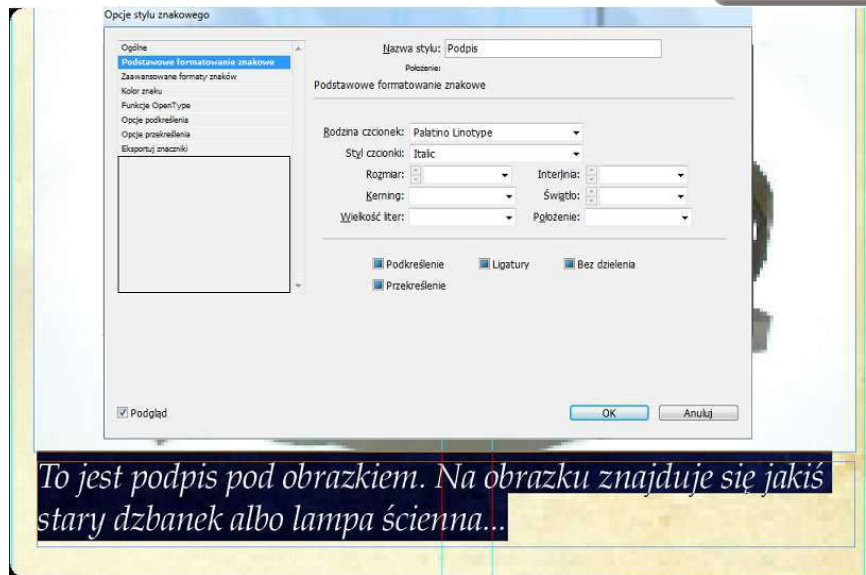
Opcje stylu znakowego

Ogólne
Podstawowe formatowanie znakowe
Zaawansowane formaty znaków
Kolor znaku
Funkcje OpenType
Opcje podkreślenia
Opcje przekreślenia
Eksportuj znaczniki

Nazwa stylu: Podpis
Położenie:
Podstawowe formatowanie znakowe

Rodzina czcionek: Palatino Linotype
Styl czcionki: Italic
Rozmiar:
Interlinia:
Kerning:
Światło:
Wielkość liter:
Położenie:

Podkreślenie
Ligatury
Bez dzielenia
Przekreślenie

Podgląd
OK
Anuluj

To jest podpis pod obrazkiem. Na obrazku znajduje się jakiś stary dzbanek albo lampa ścienna...